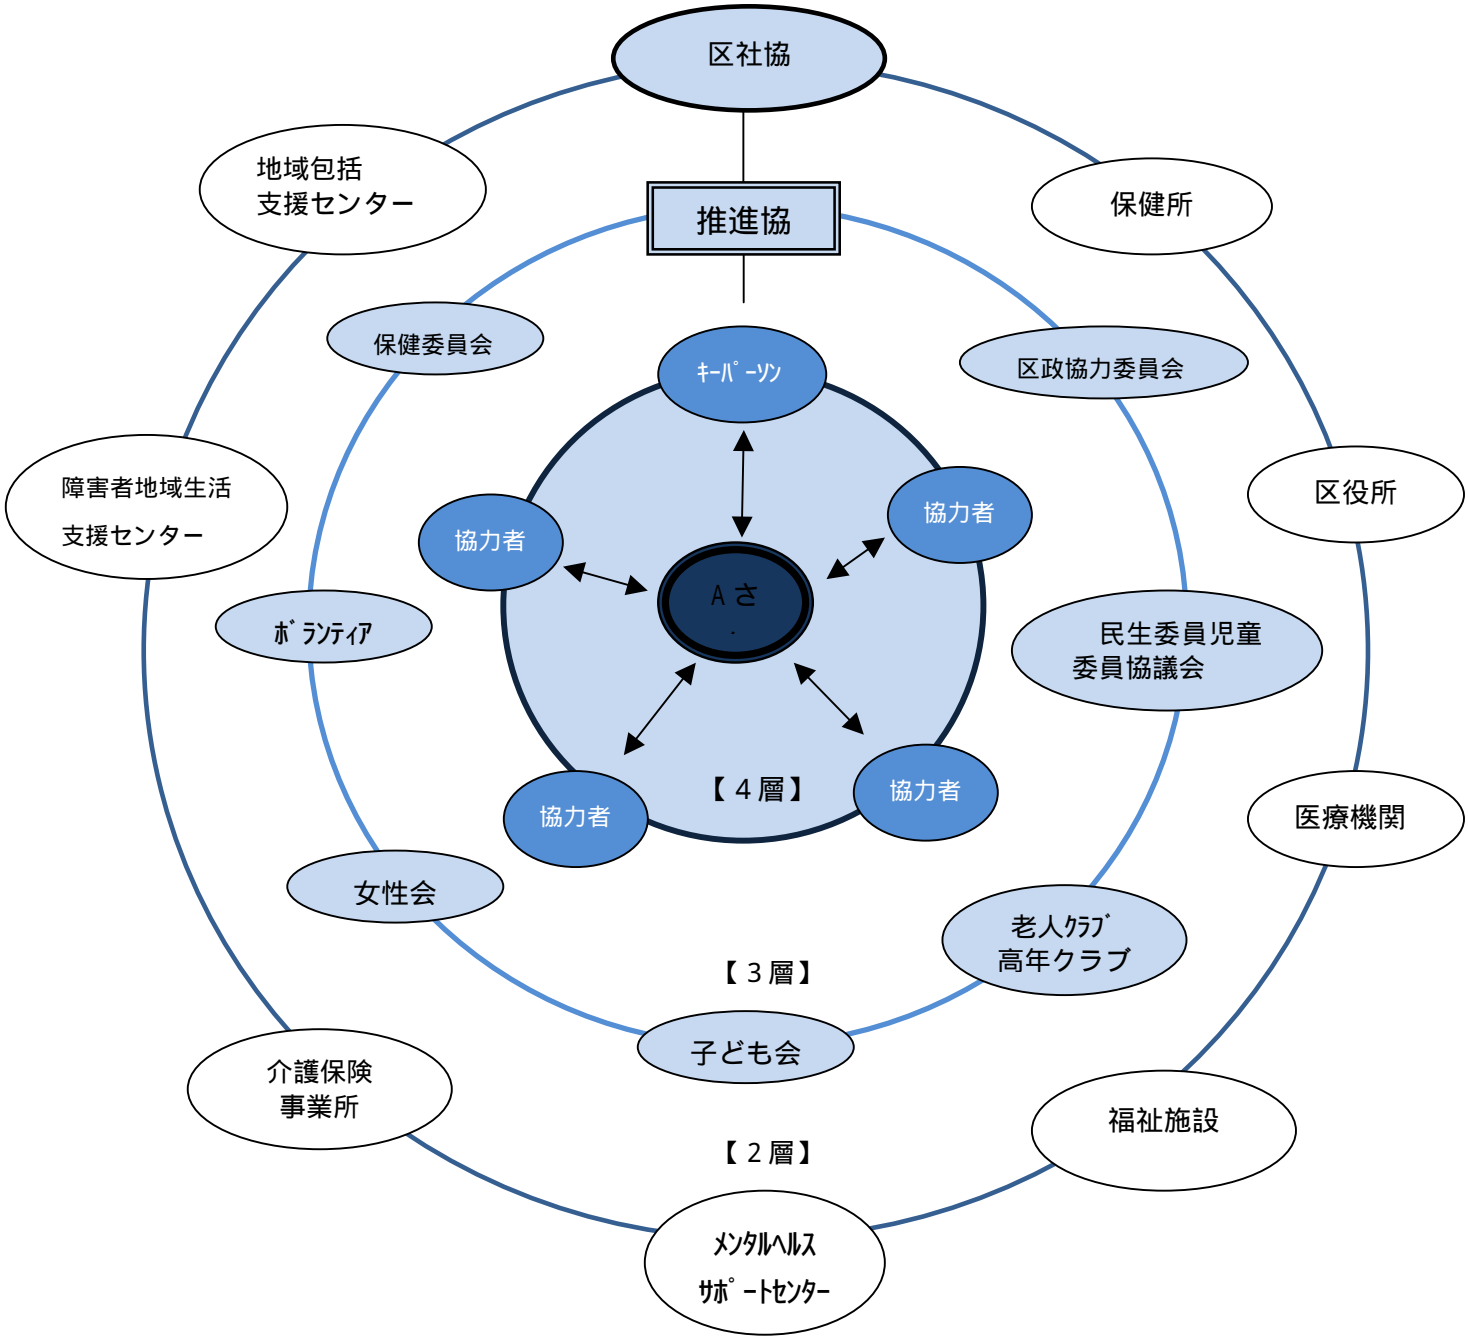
区社協

地域包括
支援センター

保健所

推進協

保健委員会

ｷｰﾊﾟｰｿﾝ

区政協力委員会

障害者地域生活
支援センター

区役所

協力者

協力者

Aさ
.

ﾎﾞﾗﾝﾃｨｱ

民生委員児童
委員協議会

協力者

協力者

【４層】

医療機関

女性会

老人ｸﾗﾌﾞ
高年クラブ

【３層】

子ども会

介護保険
事業所

福祉施設

【２層】

ﾒﾝﾀﾙﾍﾙｽ
ｻﾎﾟｰﾄｾﾝﾀｰ